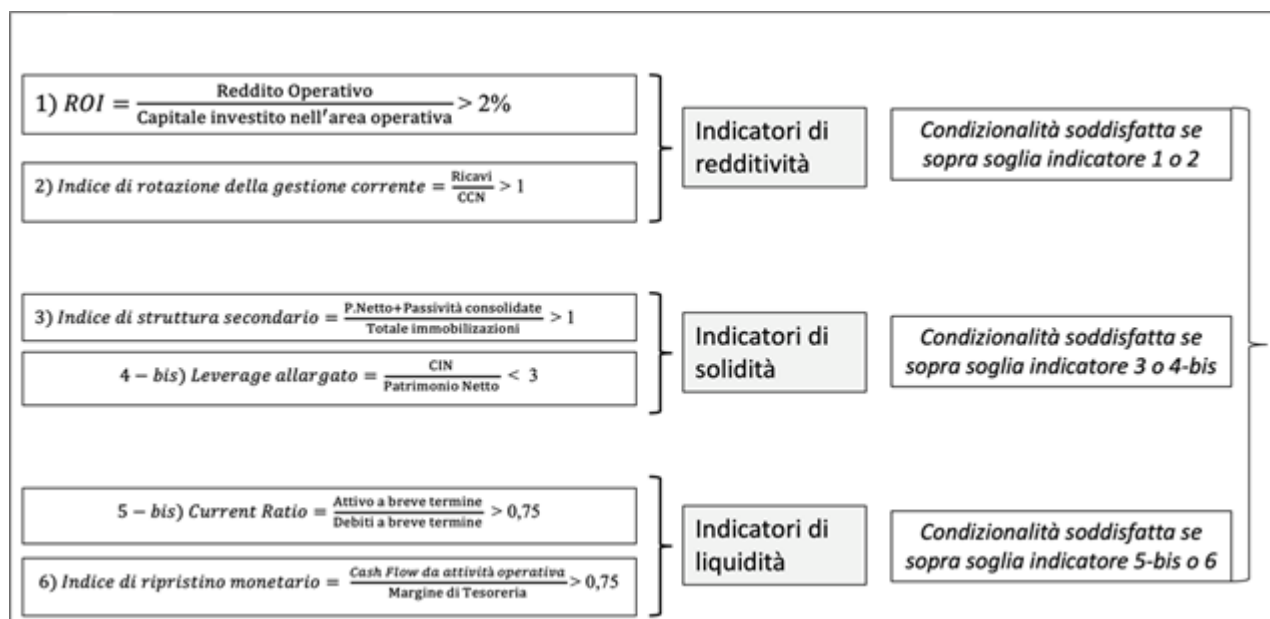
1) $ROI = \frac{\text{Reddito Operativo}}{\text{Capitale investito nell'area operativa}} > 2\%$

2) $Indice\ di\ rotazione\ della\ gestione\ corrente = \frac{\text{Ricavi}}{\text{CCN}} > 1$

Indicatori di redditività

Condizionalità soddisfatta se sopra soglia indicatore 1 o 2

3) $Indice\ di\ struttura\ secondario = \frac{\text{P.Netto+Passività consolidate}}{\text{Totale immobilizzazioni}} > 1$

$4 - bis)\ Leverage\ allargato = \frac{\text{CIN}}{\text{Patrimonio Netto}} < 3$

Indicatori di solidità

Condizionalità soddisfatta se sopra soglia indicatore 3 o 4-bis

$5 - bis)\ Current\ Ratio = \frac{\text{Attivo a breve termine}}{\text{Debiti a breve termine}} > 0,75$

6) $Indice\ di\ ripristino\ monetario = \frac{Cash\ Flow\ da\ attività\ operativa}{\text{Margine di Tesoreria}} > 0,75$

Indicatori di liquidità

Condizionalità soddisfatta se sopra soglia indicatore 5-bis o 6